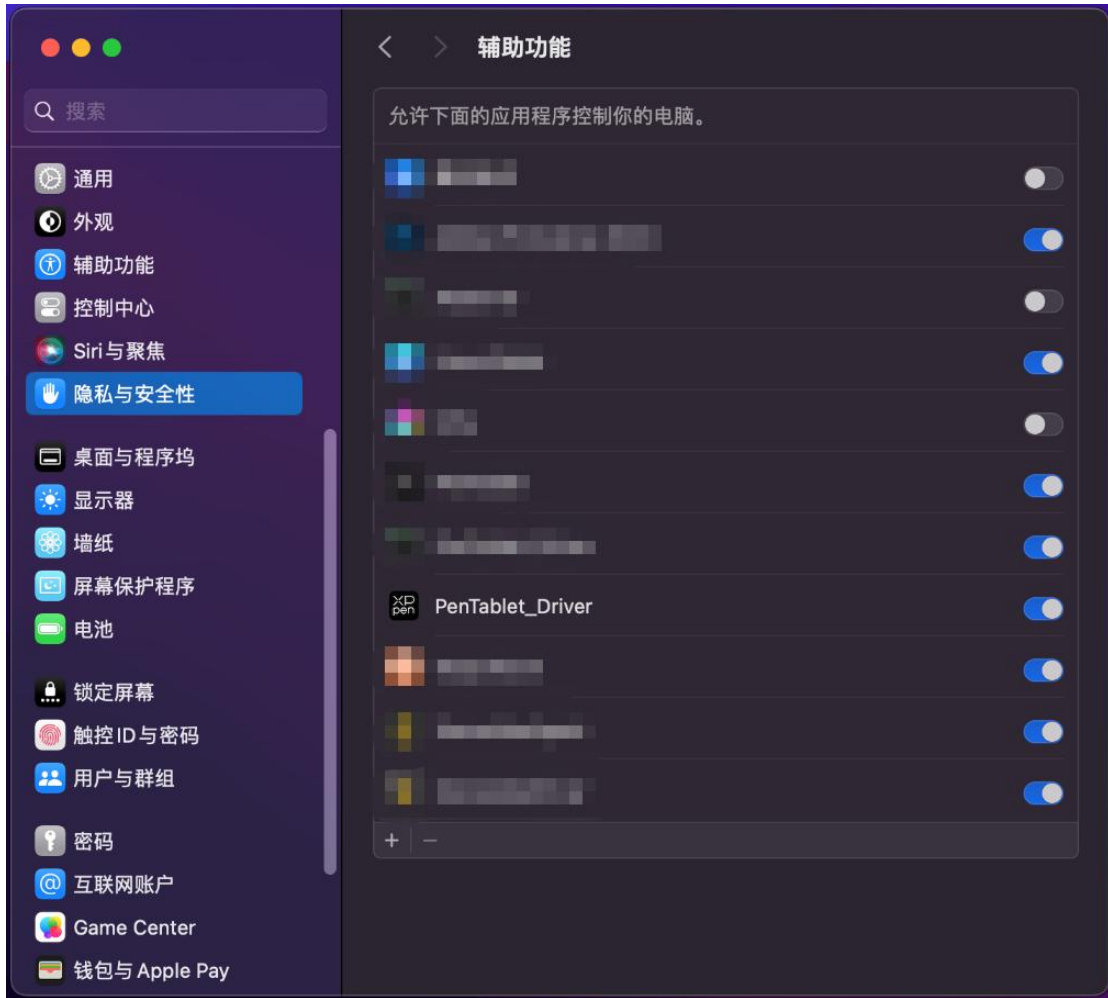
搜索

通用
外观
辅助功能
控制中心
Siri与聚焦
隐私与安全性

桌面与程序坞
显示器
墙纸
屏幕保护程序
电池

锁定屏幕
触控ID与密码
用户与群组

密码
互联网账户
Game Center
钱包与 Apple Pay

辅助功能

允许下面的应用程序控制你的电脑。

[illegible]
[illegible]
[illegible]
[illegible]
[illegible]
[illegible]
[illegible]
XP pen PenTablet_Driver
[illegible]
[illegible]
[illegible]

+ −